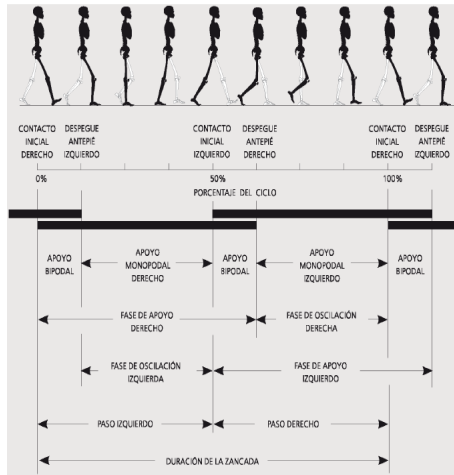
CONTACTO INICIAL DERECHO

DESPEGUE ANTEPIÉ IZQUIERDO

CONTACTO INICIAL IZQUIERDO

DESPEGUE ANTEPIÉ DERECHO

CONTACTO INICIAL DERECHO

DESPEGUE ANTEPIÉ IZQUIERDO

0%

50%

100%

PORCENTAJE DEL CICLO

APOYO BIPODAL

APOYO MONOPODAL DERECHO

APOYO BIPODAL

APOYO MONOPODAL IZQUIERDO

APOYO BIPODAL

FASE DE APOYO DERECHO

FASE DE OSCILACIÓN DERECHA

FASE DE OSCILACIÓN IZQUIERDA

FASE DE APOYO IZQUIERDO

PASO IZQUIERDO

PASO DERECHO

DURACIÓN DE LA ZANCADA